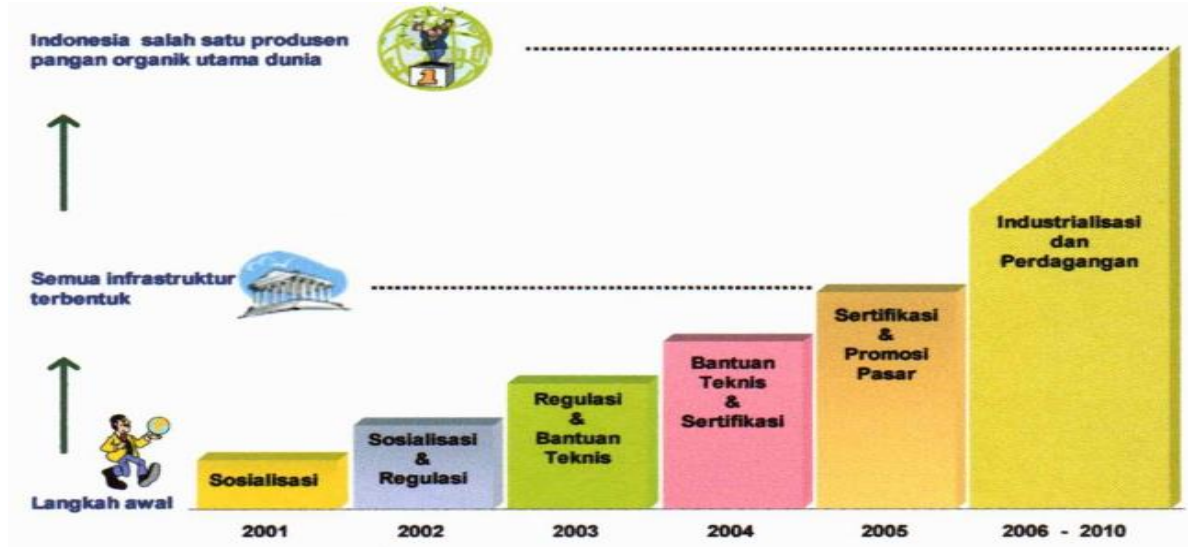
Indonesia salah satu produsen pangan organik utama dunia

Semua infrastruktur terbentuk

Langkah awal

Sosialisasi

Sosialisasi & Regulasi

Regulasi & Bantuan Teknis

Bantuan Teknis & Sertifikasi

Sertifikasi & Promosi Pasar

Industrialisasi dan Perdagangan

2001

2002

2003

2004

2005

2006 - 2010